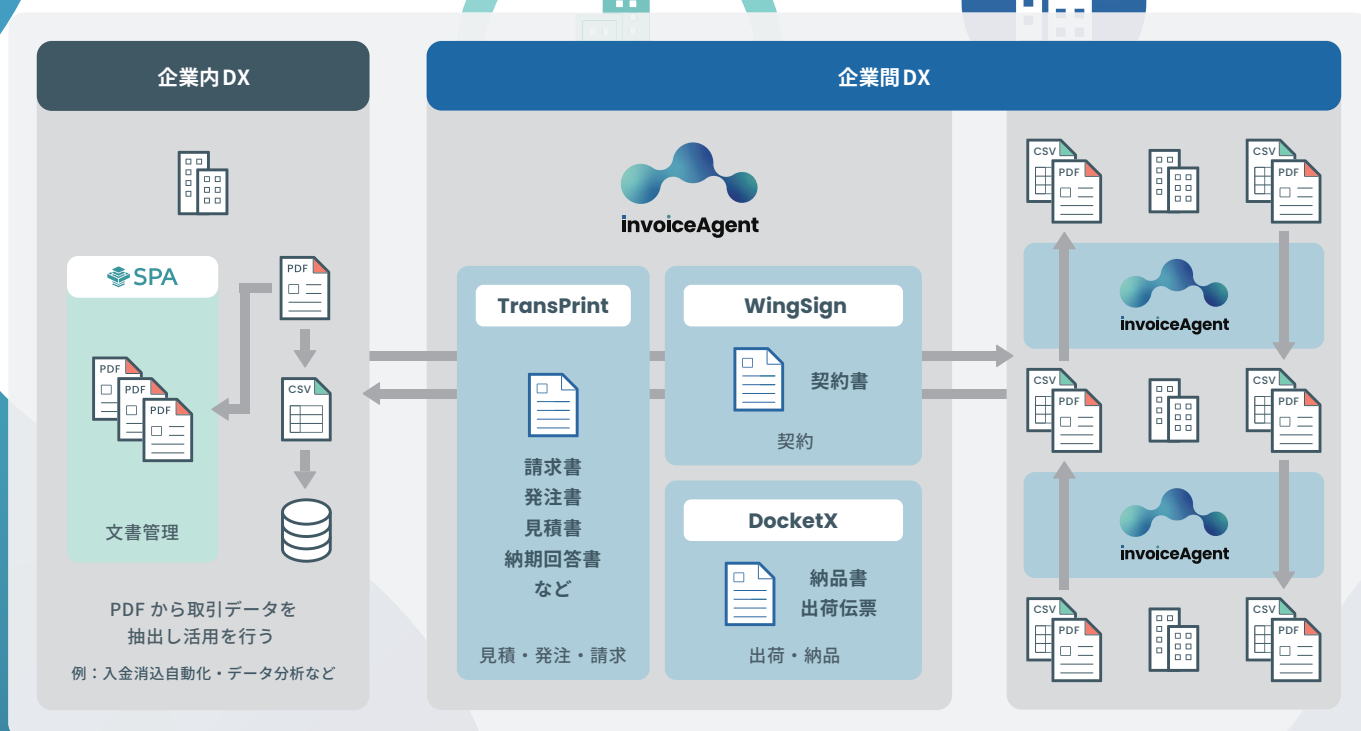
企業内DX

企業間DX

invoiceAgent

SPA

PDF

PDF

PDF

PDF

CSV

文書管理

PDF から取引データを抽出し活用を行う

例：入金消込自動化・データ分析など

TransPrint

請求書
発注書
見積書
納期回答書
など

見積・発注・請求

WingSign

契約書

契約

DocketX

納品書
出荷伝票

出荷・納品

CSV
PDF

CSV
PDF

invoiceAgent

CSV
PDF

CSV
PDF

invoiceAgent

CSV
PDF

CSV
PDF